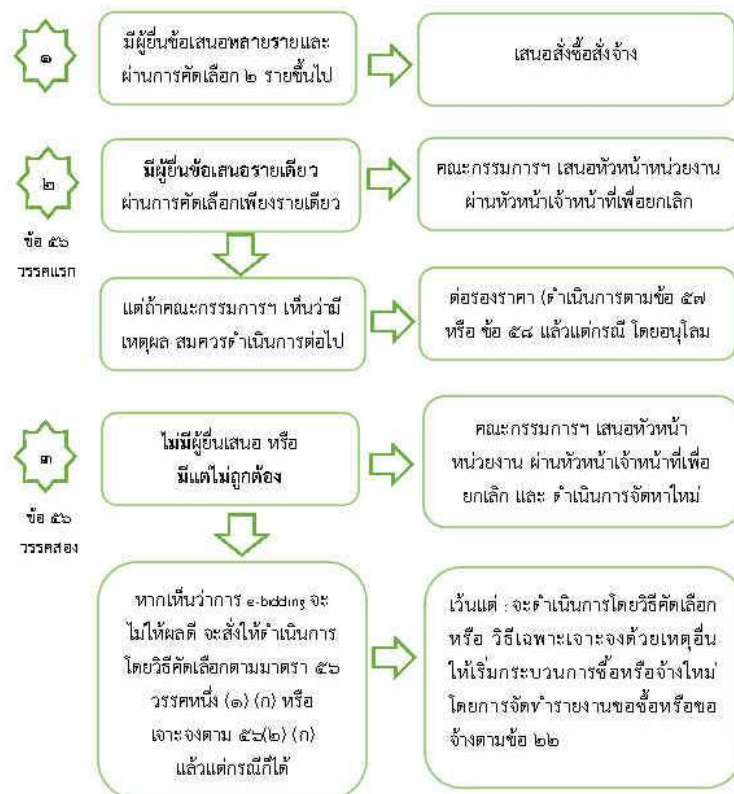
๑

มีผู้ยื่นข้อเสนอหลายรายและผ่านการคัดเลือก ๒ รายขึ้นไป

เสนอสั่งซื้อสั่งจ้าง

๒

ข้อ ๕๖ วรรคแรก

มีผู้ยื่นข้อเสนอรายเดียว ผ่านการคัดเลือกเพียงรายเดียว

คณะกรรมการฯ เสนอหัวหน้าหน่วยงาน ผ่านหัวหน้าเจ้าหน้าที่เพื่อยกเลิก

แต่ถ้าคณะกรรมการฯ เห็นว่ามีเหตุผล สมควรดำเนินการต่อไป

ต่อรองราคา (ดำเนินการตามข้อ ๕๗ หรือ ข้อ ๕๘ แล้วแต่กรณี โดยอนุโลม

๓

ข้อ ๕๖ วรรคสอง

ไม่มีผู้ยื่นเสนอ หรือ มีแต่ไม่ถูกต้อง

คณะกรรมการฯ เสนอหัวหน้าหน่วยงาน ผ่านหัวหน้าเจ้าหน้าที่เพื่อยกเลิก และ ดำเนินการจัดหาใหม่

หากเห็นว่าการ e-bidding จะไม่ได้ผลดี จะสั่งให้ดำเนินการโดยวิธีคัดเลือกตามมาตรา ๕๖ วรรคหนึ่ง (๑) (ก) หรือ เจาะจงตาม ๕๖(๒) (ก) แล้วแต่กรณีก็ได้

เว้นแต่ : จะดำเนินการโดยวิธีคัดเลือก หรือ วิธีเฉพาะเจาะจงด้วยเหตุอื่น ให้เริ่มกระบวนการซื้อหรือจ้างใหม่ โดยการจัดทำรายงานขอซื้อหรือขอจ้างตามข้อ ๒๒